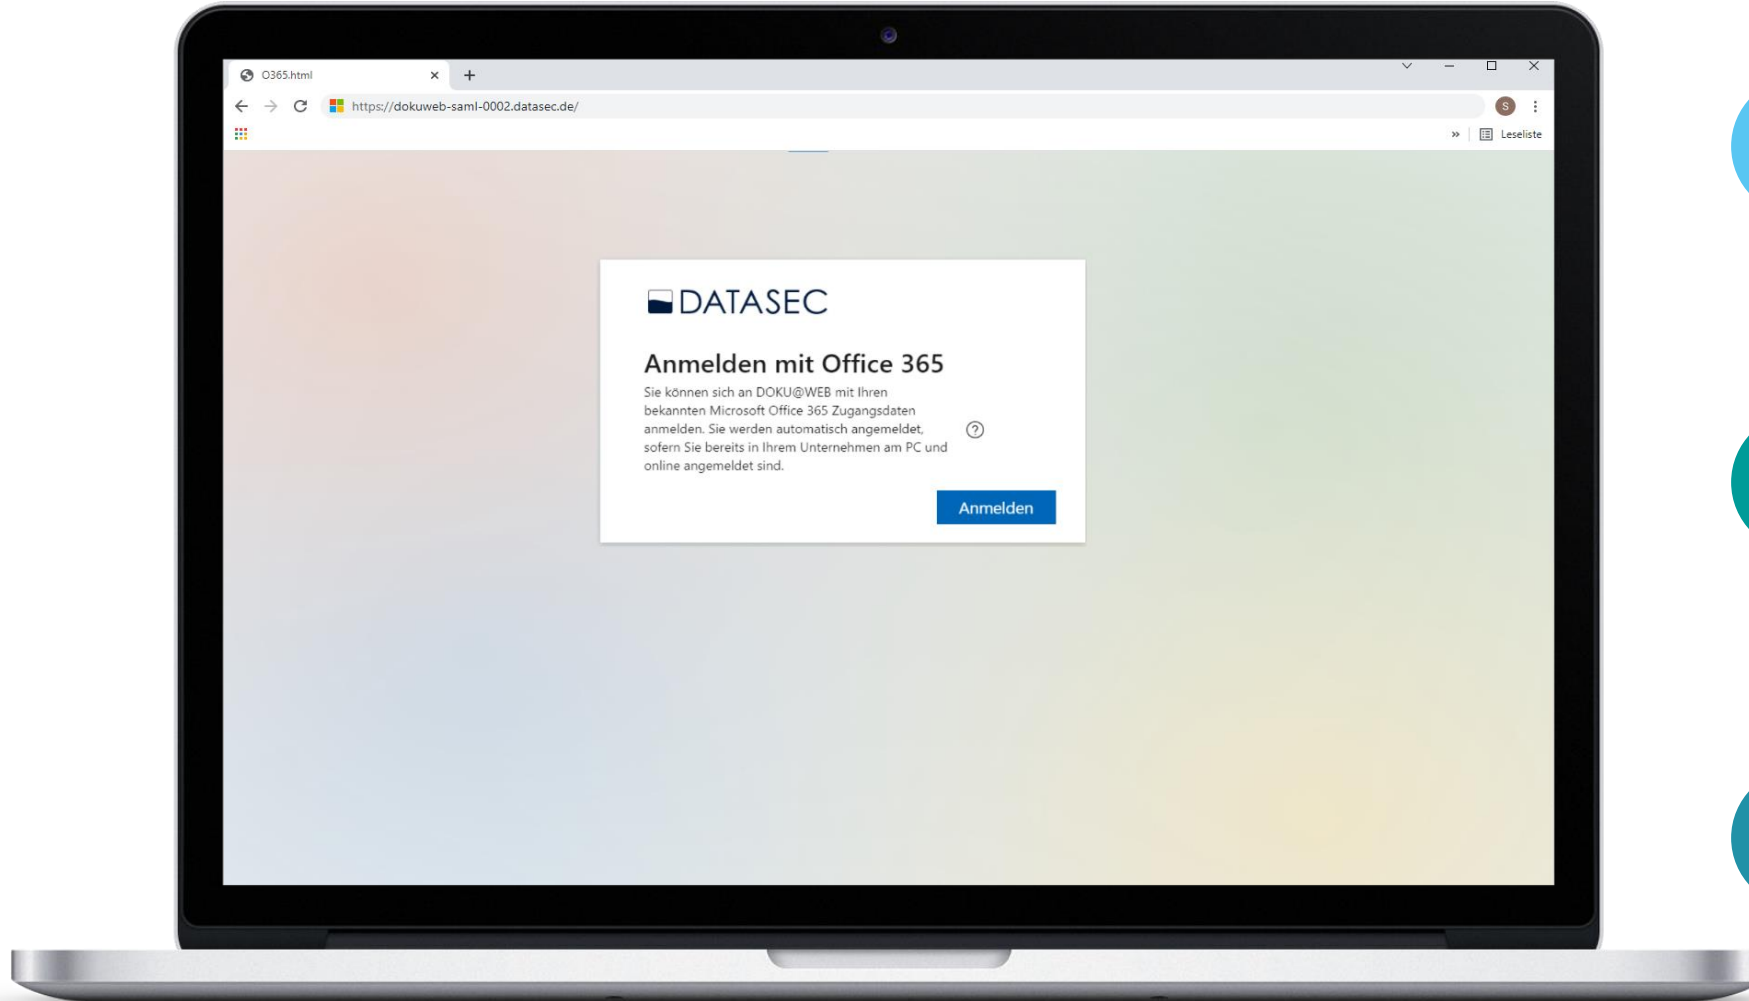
O365.html

https://dokuweb-saml-0002.datasec.de/

S

Leseliste

DATASEC

Anmelden mit Office 365

Sie können sich an DOKU@WEB mit Ihren bekannten Microsoft Office 365 Zugangsdaten anmelden. Sie werden automatisch angemeldet, sofern Sie bereits in Ihrem Unternehmen am PC und online angemeldet sind.

?

Anmelden